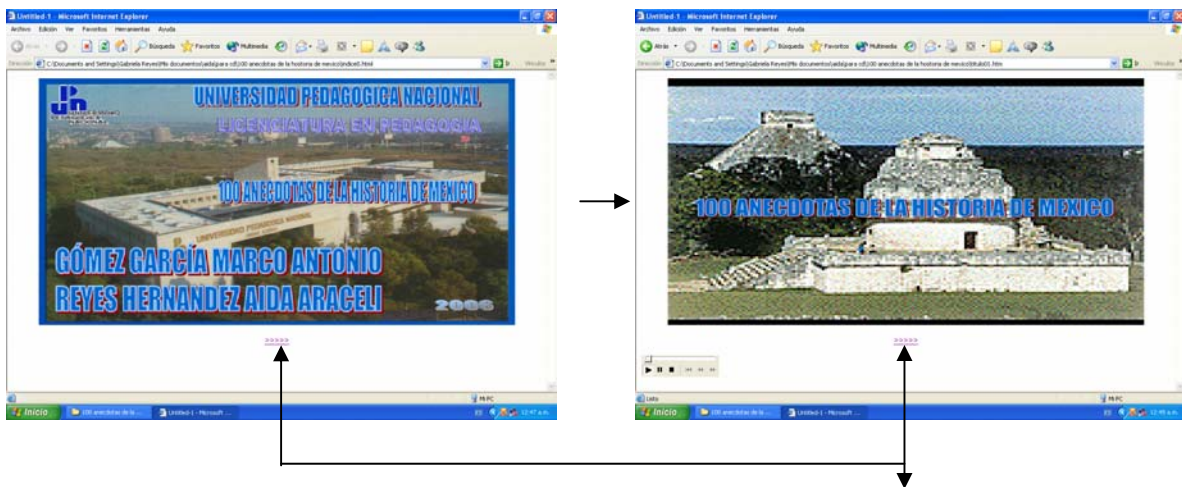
Untitled-1 - Microsoft Internet Explorer
Archivo Edición Ver Favoritos Herramientas Ayuda
Atrás Búsqueda Favoritos Multimedia
Dirección C:\Documents and Settings\Gabriela Reyes\Mis documentos\aida\para cd\100 anecdotas de la historia de mexico\indice0.html Ir Vínculos

UNIVERSIDAD PEDAGOGICA NACIONAL
LICENCIATURA EN PEDAGOGIA
100 ANECDOTAS DE LA HISTORIA DE MEXICO
GÓMEZ GARCÍA MARCO ANTONIO
REYES HERNANDEZ AIDA ARACELI
2006

>>>>>

Mi PC
Inicio 100 anecdotas de la ... Untitled-1 - Microsoft ... 12:47 a.m.

Untitled-1 - Microsoft Internet Explorer
Archivo Edición Ver Favoritos Herramientas Ayuda
Atrás Búsqueda Favoritos Multimedia
Dirección C:\Documents and Settings\Gabriela Reyes\Mis documentos\aida\para cd\100 anecdotas de la historia de mexico\titulo01.htm Ir Vínculos

100 ANECDOTAS DE LA HISTORIA DE MEXICO

>>>>>

Listo Mi PC
Inicio 100 anecdotas de la ... Untitled-1 - Microsoft ... 12:49 a.m.